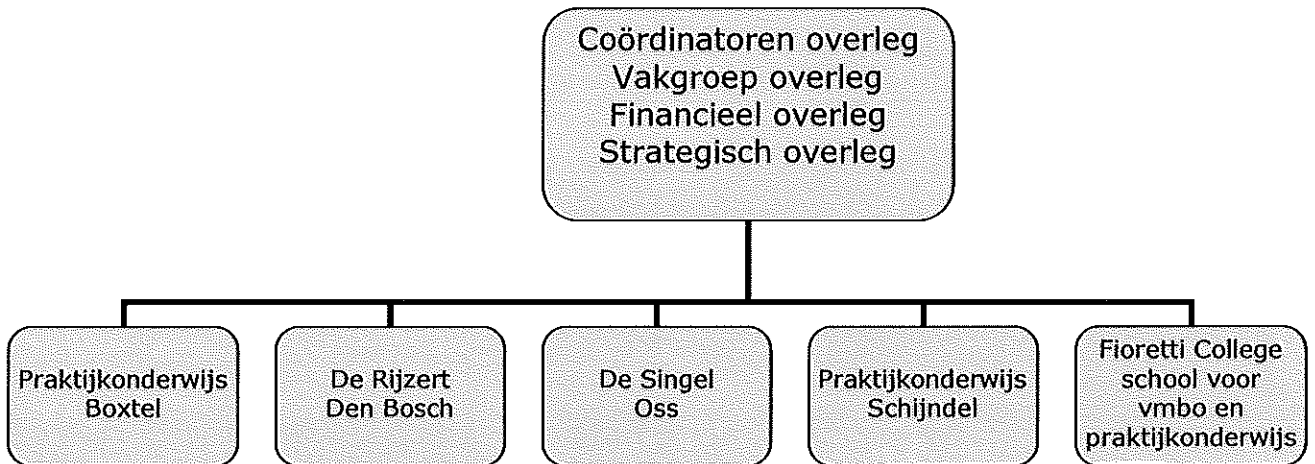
Coördinatoren overleg
Vakgroep overleg
Financieel overleg
Strategisch overleg

Praktijkonderwijs
Boxtel

De Rijzert
Den Bosch

De Singel
Oss

Praktijkonderwijs
Schijndel

Fioretti College
school voor
vmbo en
praktijkonderwijs